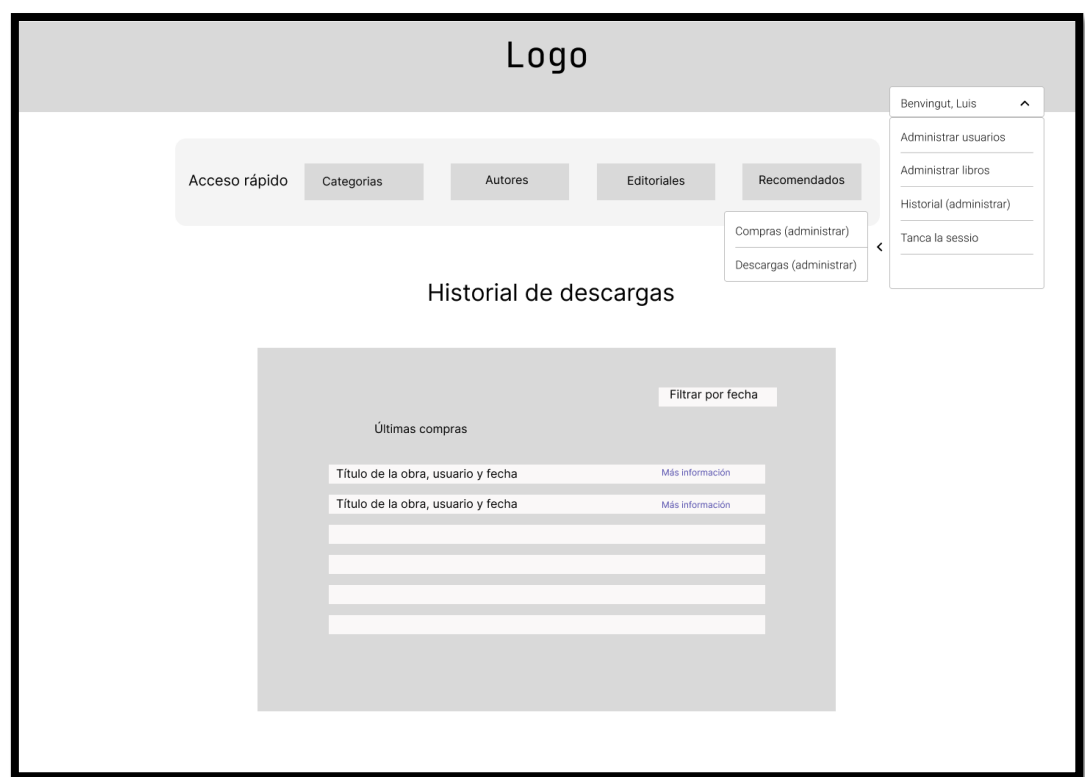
Logo

Benvingut, Luis

Administrar usuarios

Administrar libros

Historial (administrar)

Tanca la sessio

Acceso rápido

Categorias

Autores

Editoriales

Recomendados

Compras (administrar)

Descargas (administrar)

Historial de descargas

Filtrar por fecha

Últimas compras

| Título de la obra, usuario y fecha | Más información |
|---|---|
| Título de la obra, usuario y fecha | Más información |